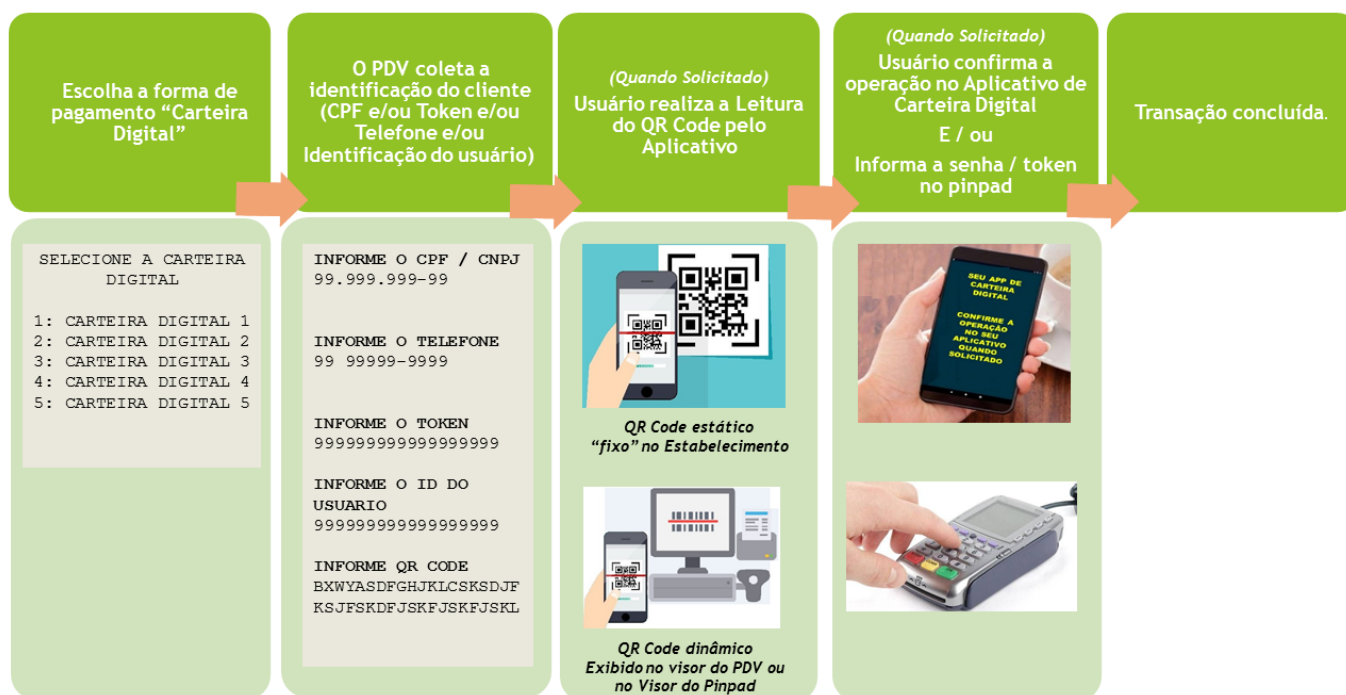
Escolha a forma de pagamento “Carteira Digital”

O PDV coleta a identificação do cliente (CPF e/ou Token e/ou Telefone e/ou Identificação do usuário)

(Quando Solicitado)
Usuário realiza a Leitura do QR Code pelo Aplicativo

(Quando Solicitado)
Usuário confirma a operação no Aplicativo de Carteira Digital
E / ou
Informa a senha / token no pinpad

Transação concluída.

SELECIONE A CARTEIRA DIGITAL

1: CARTEIRA DIGITAL 1
2: CARTEIRA DIGITAL 2
3: CARTEIRA DIGITAL 3
4: CARTEIRA DIGITAL 4
5: CARTEIRA DIGITAL 5

INFORME O CPF / CNPJ
99.999.999-99

INFORME O TELEFONE
99 99999-9999

INFORME O TOKEN
99999999999999999

INFORME O ID DO USUARIO
99999999999999999

INFORME QR CODE
BXWYASDFGHJKLCSKSDJF
KSJFSKDFJSKFJSKFJSKL

QR Code estático “fixo” no Estabelecimento

QR Code dinâmico
Exibido no visor do PDV ou no Visor do Pinpad

SEU APP DE CARTEIRA DIGITAL

CONFIRME A OPERAÇÃO NO SEU APLICATIVO QUANDO SOLICITADO